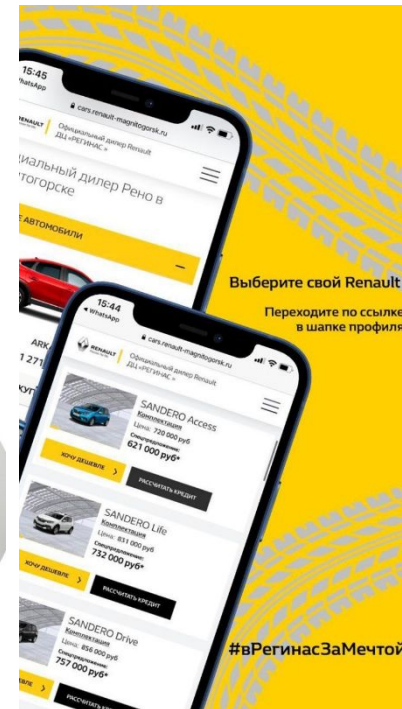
15:45
WhatsApp
cars.renault-magnitogorsk.ru
RENAULT
Официальный дилер Renault ДЦ «РЕГИНАС»
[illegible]циальный дилер Рено в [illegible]тогорске
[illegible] АВТОМОБИЛИ
ARK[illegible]
1 271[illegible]

15:44
WhatsApp
cars.renault-magnitogorsk.ru
RENAULT
Официальный дилер Renault ДЦ «РЕГИНАС»
SANDERO Access
Комплектация
Цена: 720 000 руб
Спецпредложение:
621 000 руб*
ХОЧУ ДЕШЕВЛЕ
РАССЧИТАТЬ КРЕДИТ
SANDERO Life
Комплектация
Цена: 831 000 руб
Спецпредложение:
732 000 руб*
ХОЧУ ДЕШЕВЛЕ
РАССЧИТАТЬ КРЕДИТ
SANDERO Drive
Комплектация
Цена: 856 000 руб
Спецпредложение:
757 000 руб*
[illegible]ВЛЕ
РАССЧИТАТЬ КРЕДИТ

Выберите свой Renault
Переходите по ссылке в шапке профиля
#вРегинасЗаМечтой